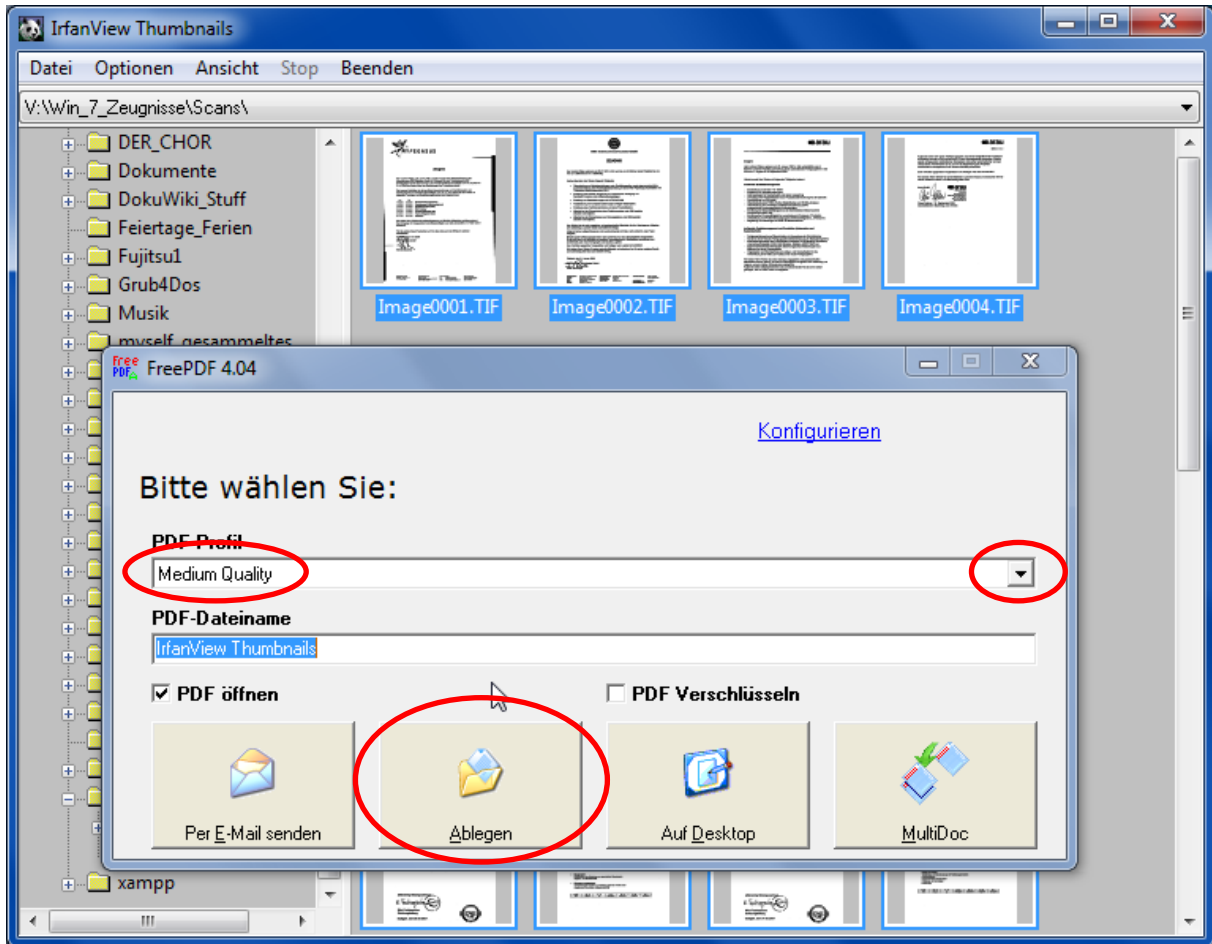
IrfanView Thumbnails

Datei Optionen Ansicht Stop Beenden

V:\Win_7_Zeugnisse\Scans\

DER_CHOR
Dokumente
DokuWiki_Stuff
Feiertage_Ferien
Fujitsu1
Grub4Dos
Musik
myself_gesammeltes
xampp

Image0001.TIF Image0002.TIF Image0003.TIF Image0004.TIF

Free PDF FreePDF 4.04

Konfigurieren

Bitte wählen Sie:

PDF-Profil
Medium Quality

PDF-Dateiname
IrfanView Thumbnails

PDF öffnen PDF Verschlüsseln

Per E-Mail senden Ablegen Auf Desktop MultiDoc